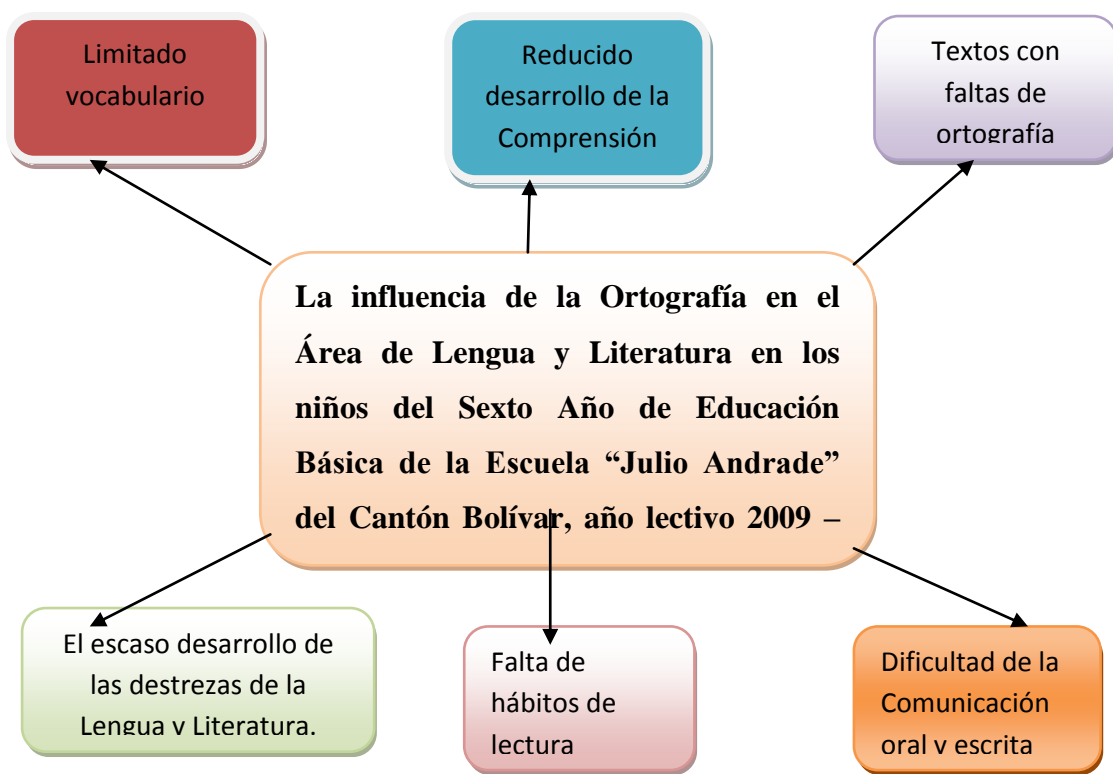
Limitado vocabulario

Reducido desarrollo de la Comprensión

Textos con faltas de ortografía

La influencia de la Ortografía en el Área de Lengua y Literatura en los niños del Sexto Año de Educación Básica de la Escuela “Julio Andrade” del Cantón Bolívar, año lectivo 2009 –

El escaso desarrollo de las destrezas de la Lengua y Literatura.

Falta de hábitos de lectura

Dificultad de la Comunicación oral y escrita